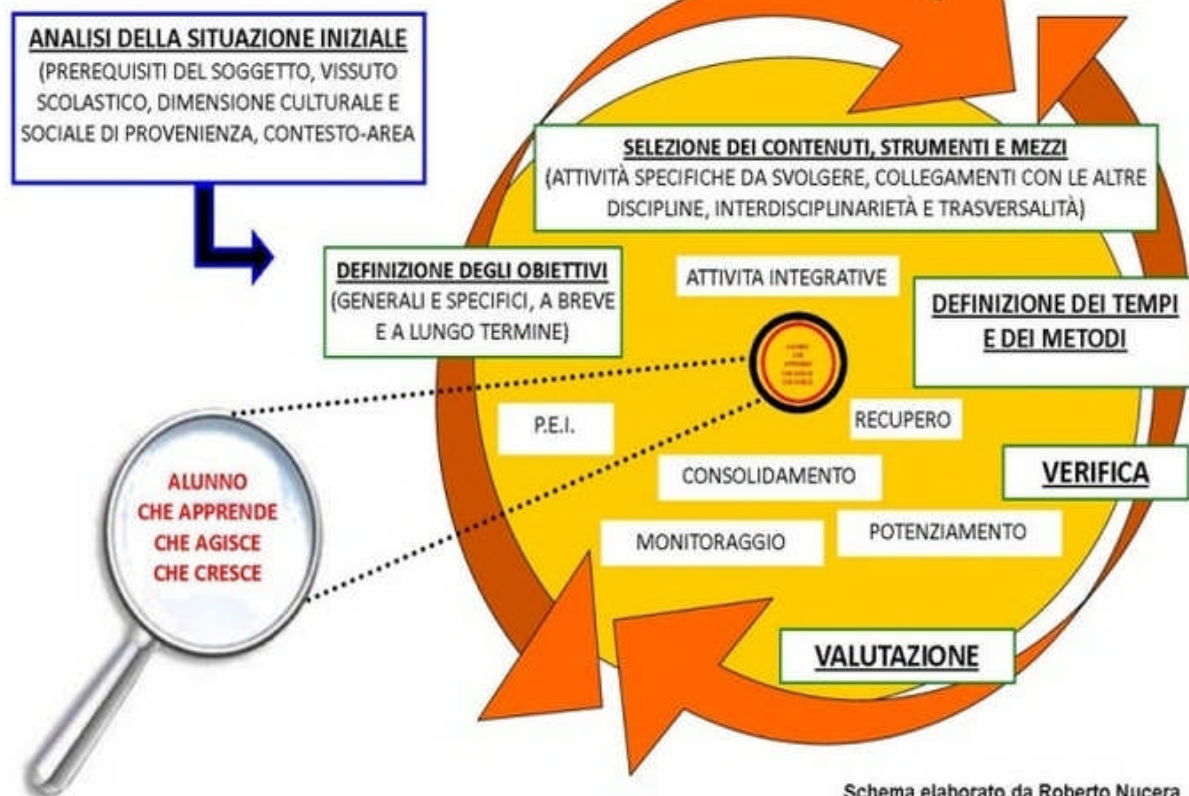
ANALISI DELLA SITUAZIONE INIZIALE
(PREREQUISITI DEL SOGGETTO, VISSUTO SCOLASTICO, DIMENSIONE CULTURALE E SOCIALE DI PROVENIENZA, CONTESTO-AREA

SELEZIONE DEI CONTENUTI, STRUMENTI E MEZZI
(ATTIVITÀ SPECIFICHE DA SVOLGERE, COLLEGAMENTI CON LE ALTRE DISCIPLINE, INTERDISCIPLINARIETÀ E TRASVERSALITÀ)

DEFINIZIONE DEGLI OBIETTIVI
(GENERALI E SPECIFICI, A BREVE E A LUNGO TERMINE)

ATTIVITA INTEGRATIVE

DEFINIZIONE DEI TEMPI E DEI METODI

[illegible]

P.E.I.

RECUPERO

CONSOLIDAMENTO

VERIFICA

ALUNNO
CHE APPRENDE
CHE AGISCE
CHE CRESCE

MONITORAGGIO

POTENZIAMENTO

VALUTAZIONE

Schema elaborato da Roberto Nucera